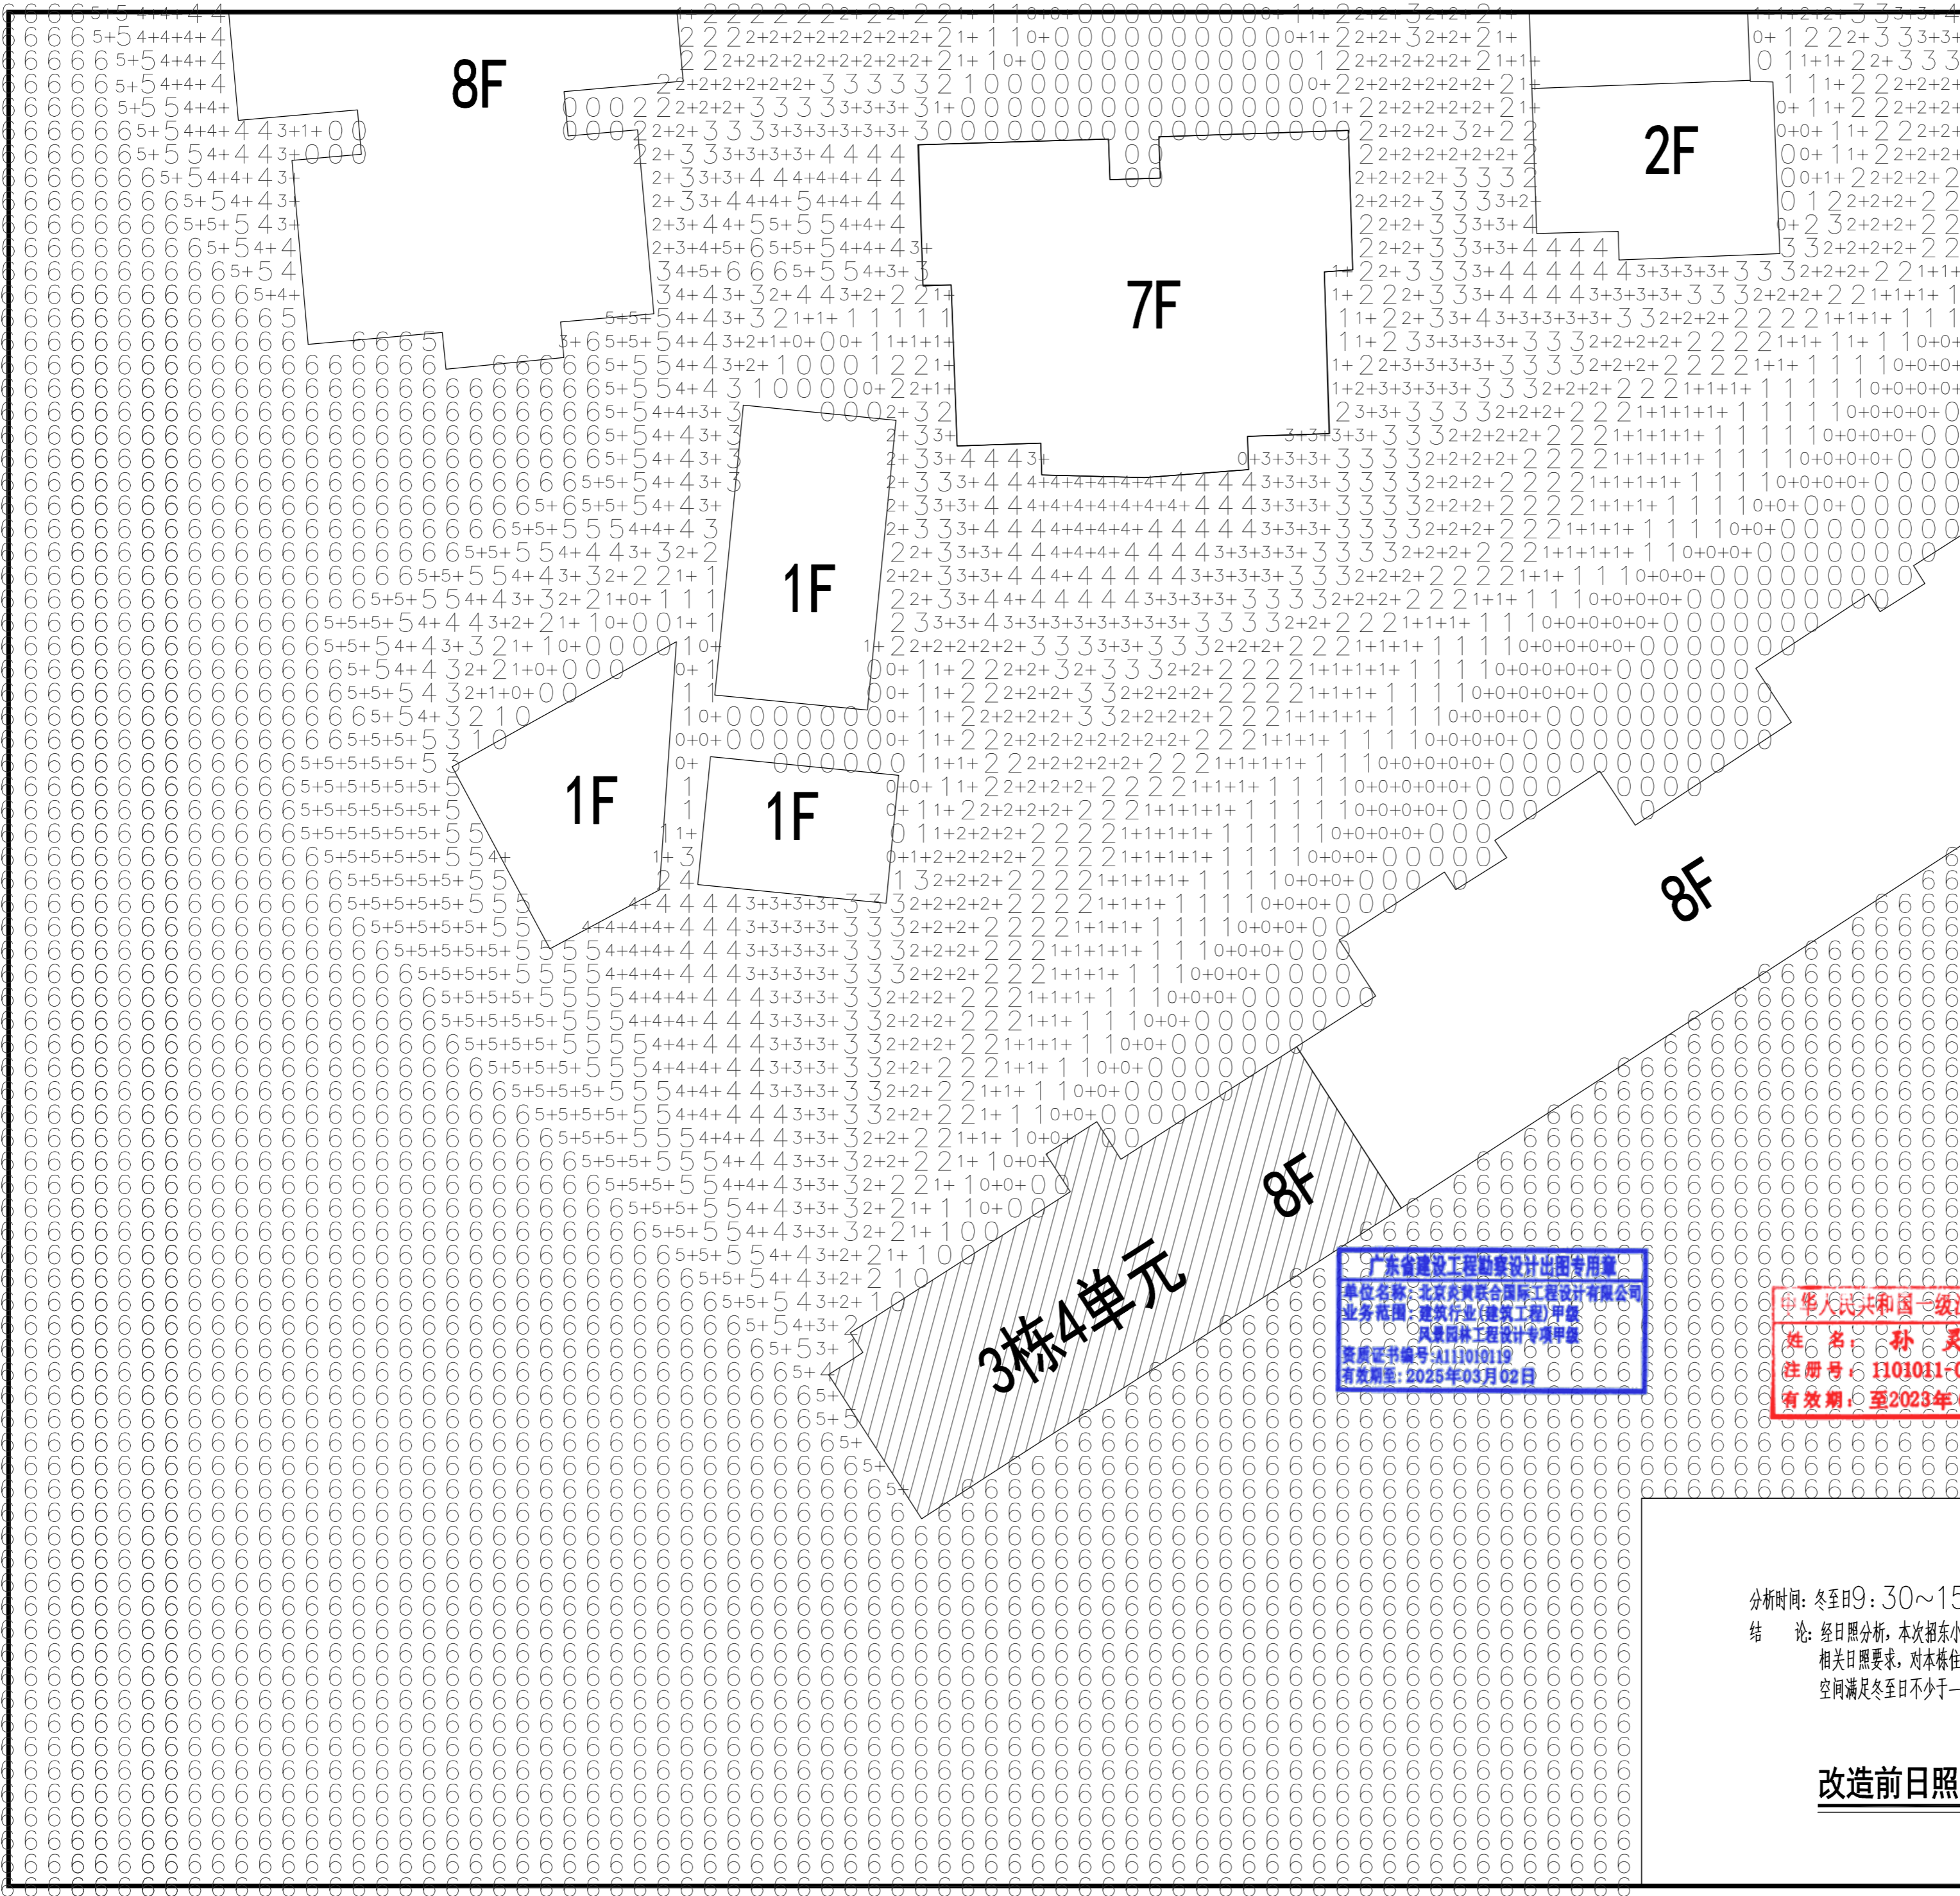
8F

2F

7F

1F

1F

1F

8F

8F

3栋4单元

广东省建设工程勘察设计出图专用章
单位名称：北京炎黄联合国际工程设计有限公司
业务范围：建筑行业(建筑工程)甲级
风景园林工程设计专项甲级
资质证书编号:A111010119
有效期至：2025年03月02日

中华人民共和国一级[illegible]
姓 名： 孙 灵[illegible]
注册号：1101011-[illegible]
有效期：至2023年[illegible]

分析时间：冬至日9：30~15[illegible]
结 论：经日照分析，本次招东小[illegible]
相关日照要求，对本栋住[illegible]
空间满足冬至日不少于一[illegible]

改造前日照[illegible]